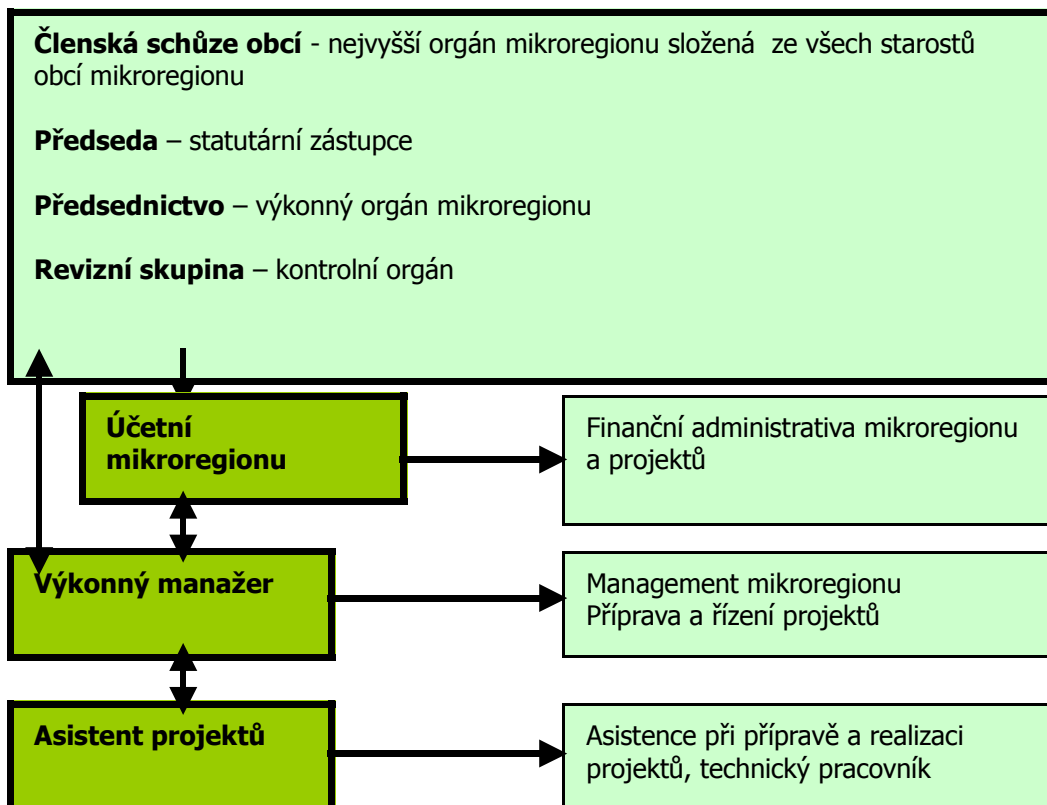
**Členská schůze obcí** - nejvyšší orgán mikroregionu složená ze všech starostů obcí mikroregionu

**Předseda** – statutární zástupce

**Předsednictvo** – výkonný orgán mikroregionu

**Revizní skupina** – kontrolní orgán

**Účetní mikroregionu**

Finanční administrativa mikroregionu a projektů

**Výkonný manažer**

Management mikroregionu
Příprava a řízení projektů

**Asistent projektů**

Asistence při přípravě a realizaci projektů, technický pracovník